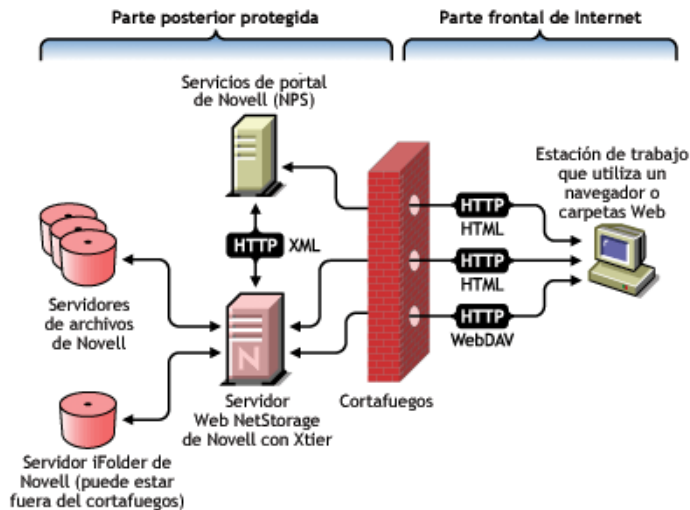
Parte posterior protegida

Parte frontal de Internet

Servicios de portal de Novell (NPS)

Estación de trabajo que utiliza un navegador o carpetas Web

HTTP XML

HTTP HTML

HTTP HTML

HTTP WebDAV

Servidores de archivos de Novell

N

Servidor Web NetStorage de Novell con Xtier

Cortafuegos

Servidor iFolder de Novell (puede estar fuera del cortafuegos)